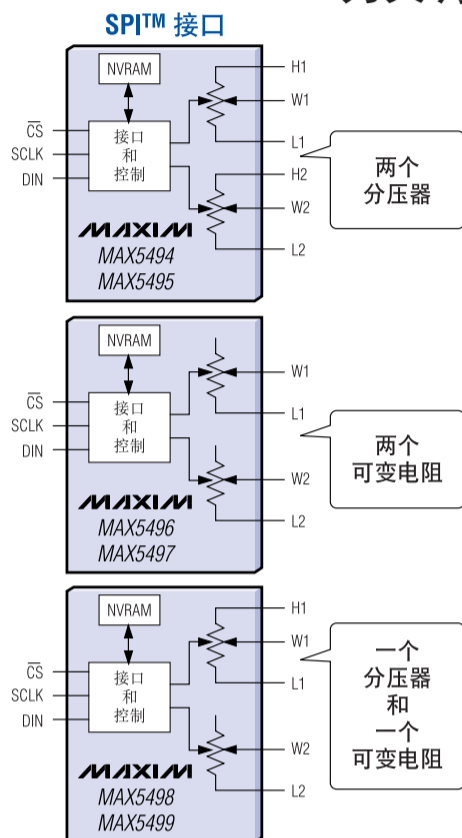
SPI™ 接口

NVRAM
$\overline{CS}$
SCLK
DIN
接口
和
控制
H1
W1
L1
H2
W2
L2
两个
分压器
MAXIM
MAX5494
MAX5495

NVRAM
$\overline{CS}$
SCLK
DIN
接口
和
控制
W1
L1
W2
L2
两个
可变电阻
MAXIM
MAX5496
MAX5497

NVRAM
$\overline{CS}$
SCLK
DIN
接口
和
控制
H1
W1
L1
W2
L2
一个
分压器
和
一个
可变电阻
MAXIM
MAX5498
MAX5499